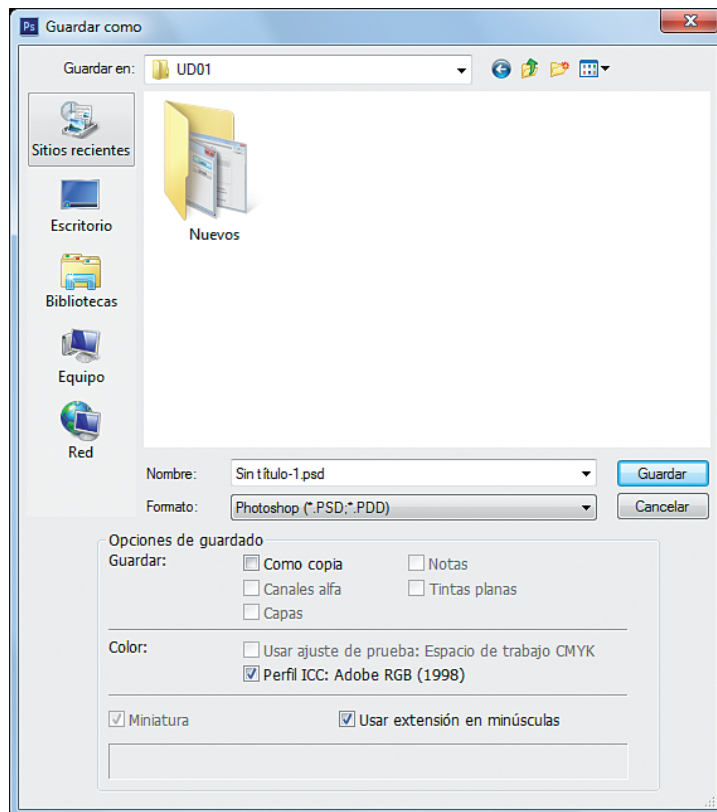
Ps Guardar como

Guardar en: UD01

Sitios recientes

Escritorio

Bibliotecas

Equipo

Red

Nuevos

Nombre: Sin título-1.psd

Formato: Photoshop (*.PSD;*.PDD)

Guardar

Cancelar

Opciones de guardado

Guardar:

Como copia

Notas

Canales alfa

Tintas planas

Capas

Color:

Usar ajuste de prueba: Espacio de trabajo CMYK

Perfil ICC: Adobe RGB (1998)

Miniatura

Usar extensión en minúsculas